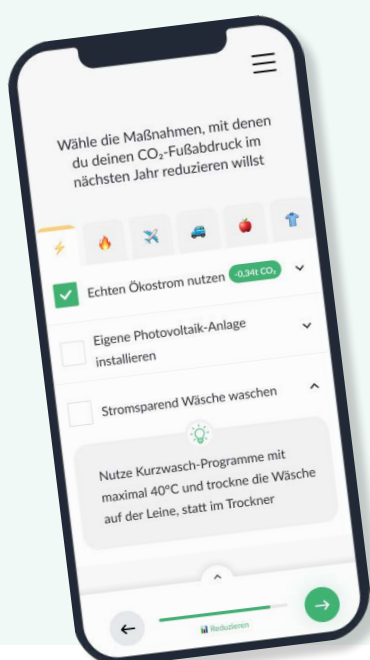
Wähle die Maßnahmen, mit denen du deinen $CO_2$-Fußabdruck im nächsten Jahr reduzieren willst

Echten Ökostrom nutzen -0,34t $CO_2$

Eigene Photovoltaik-Anlage installieren

Stromsparend Wäsche waschen

Nutze Kurzwasch-Programme mit maximal 40°C und trockne die Wäsche auf der Leine, statt im Trockner

Reduzieren